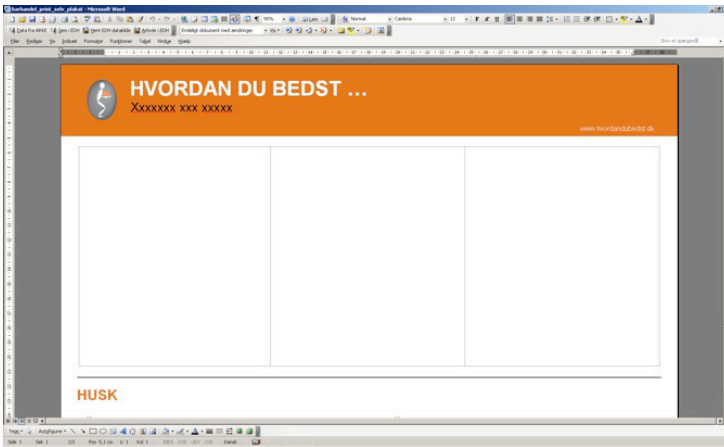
barhandel_print_selv_plakat - Microsoft Word

Normal | Cambria | 12

Data fra AMIS | Gem i EDH | Hent EDH dataskilde | Arkivér i EDH | Endeligt dokument med ændringer | Vis

Filer | Rediger | Vis | Indsæt | Formater | Funktioner | Tabel | Vinduer | Hjælp

Skriv et spørgsmål

HVORDAN DU BEDST …
Xxxxxxx xxx xxxxx

www.hvordandubedst.dk

HUSK

Tegn | Autofigurer

Side 1 | Sek 1 | 1/1 | Pos 5,1 cm | Li 1 | Kol 1 | REG | RET | UDV | OVR | Dansk